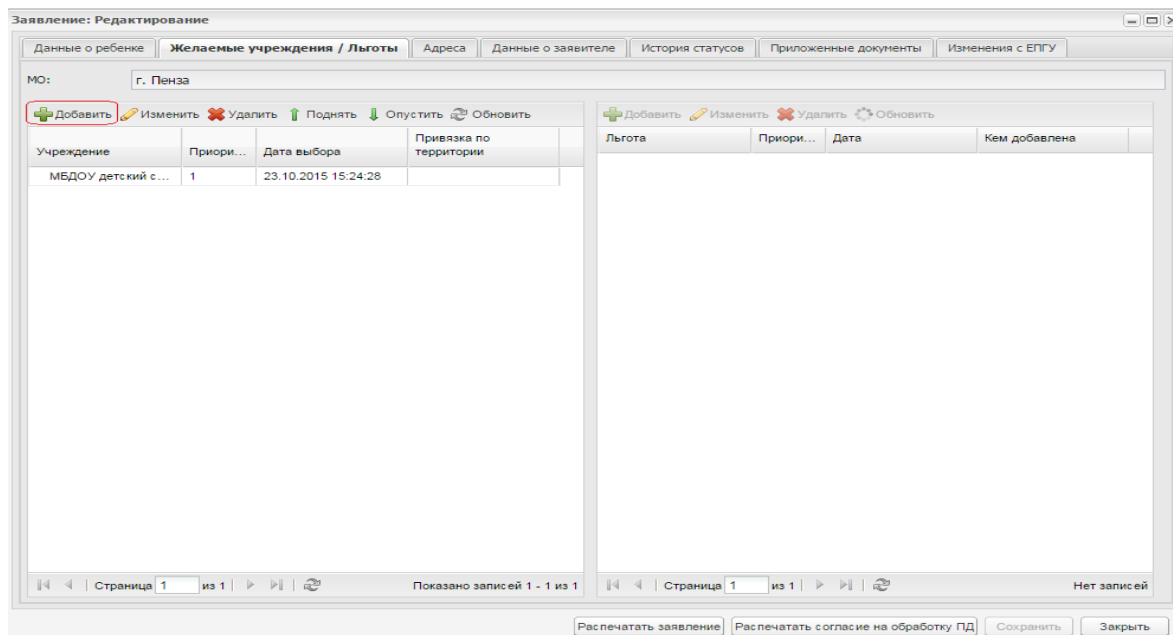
Заявление: Редактирование

Данные о ребенке | Желаемые учреждения / Льготы | Адреса | Данные о заявителе | История статусов | Приложенные документы | Изменения с ЕПГУ

МО: г. Пенза

Добавить Изменить Удалить Поднять Опустить Обновить

| Учреждение | Приори... | Дата выбора | Привязка по территории |
|---|---|---|---|
| МБДОУ детский с... | 1 | 23.10.2015 15:24:28 | |

Страница 1 из 1
Показано записей 1 - 1 из 1

Добавить Изменить Удалить Обновить

| Льгота | Приори... | Дата | Кем добавлена |
|---|---|---|---|

Страница 1 из 1
Нет записей

Распечатать заявление | Распечатать согласие на обработку ПД | Сохранить | Закрыть